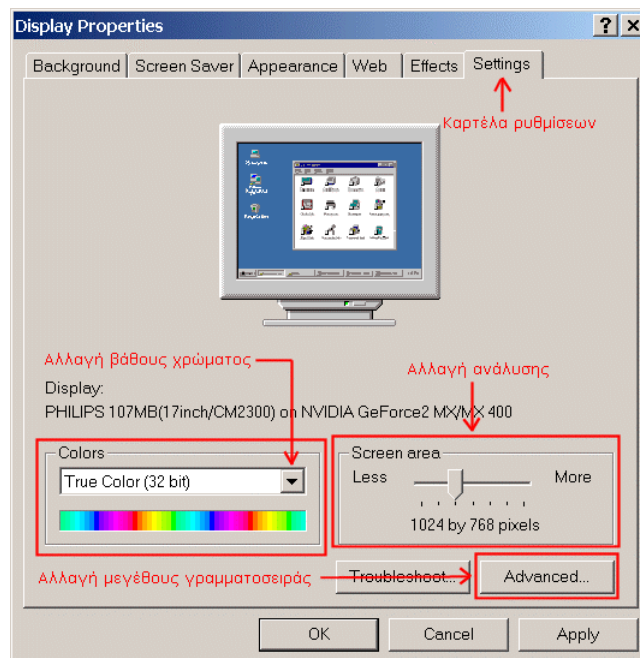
Display Properties

?

Background | Screen Saver | Appearance | Web | Effects | Settings

Καρτέλα ρυθμίσεων

Αλλαγή βάθους χρώματος

Αλλαγή ανάλυσης

Display:
PHILIPS 107MB(17inch/CM2300) on NVIDIA GeForce2 MX/MX 400

Colors
True Color (32 bit)

Screen area
Less
More
1024 by 768 pixels

Αλλαγή μεγέθους γραμματοσειράς

Troubleshoot...

Advanced...

OK

Cancel

Apply